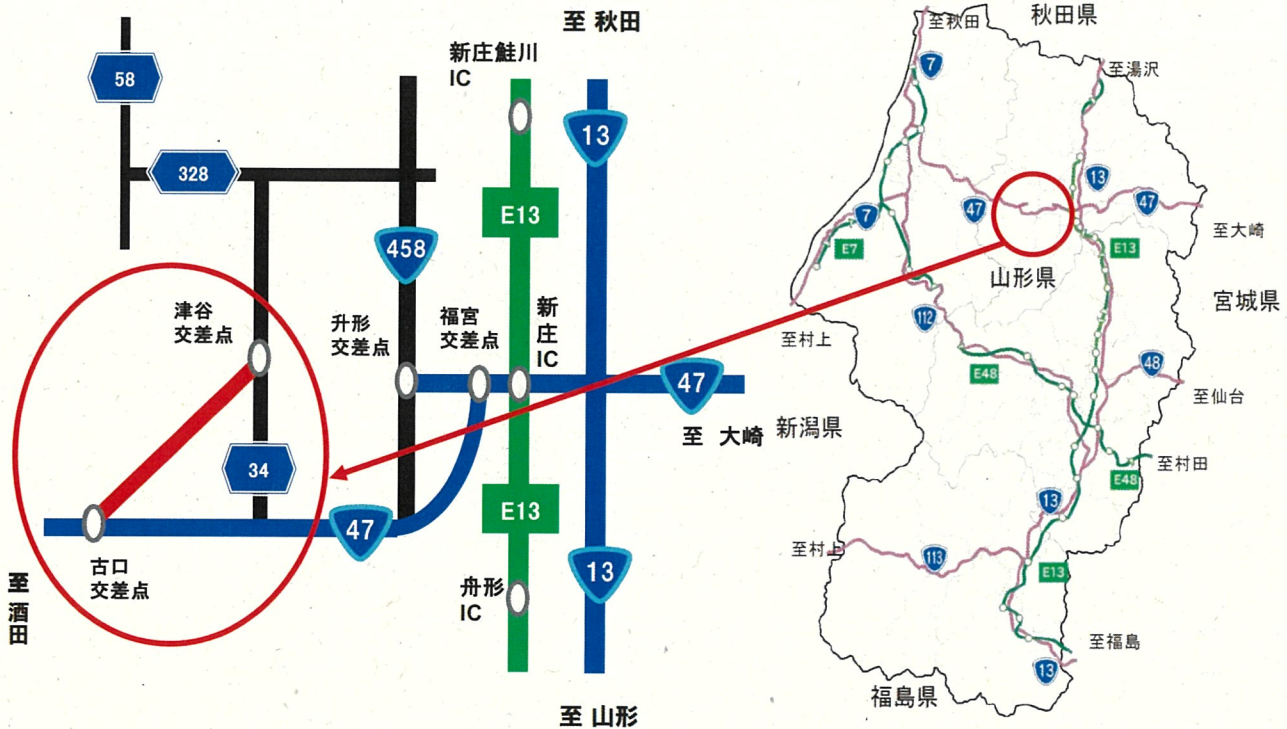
至 秋田

58

328

新庄鮭川 IC

13

E13

458

津谷 交差点

升形 交差点

福宮 交差点

新庄 IC

47

34

至 大崎

至 酒田

47

古口 交差点

E13

舟形 IC

13

至 山形

至秋田

秋田県

7

至湯沢

13

7

47

47

至大崎

E7

E13

山形県

宮城県

至村上

112

48

E48

至仙台

新潟県

至村田

E48

13

至村上

113

E13

至福島

13

福島県